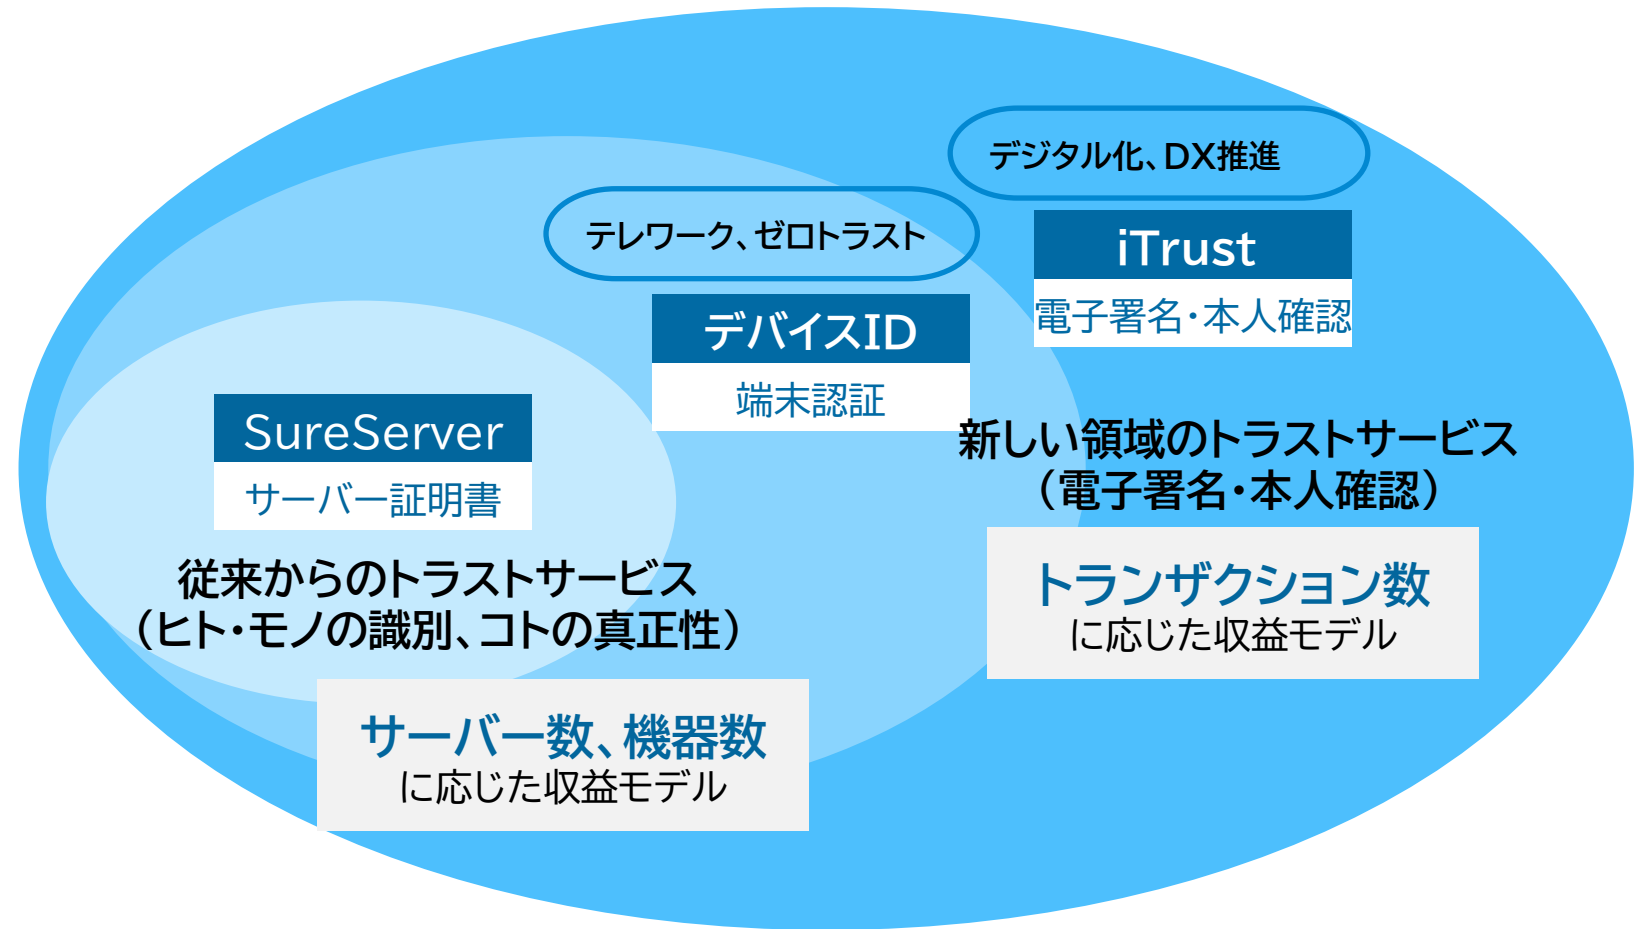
デジタル化、DX推進

テレワーク、ゼロトラスト

iTrust
電子署名・本人確認

デバイスID
端末認証

SureServer
サーバー証明書

新しい領域のトラストサービス
（電子署名・本人確認）

トランザクション数
に応じた収益モデル

従来からのトラストサービス
（ヒト・モノの識別、コトの真正性）

サーバー数、機器数
に応じた収益モデル